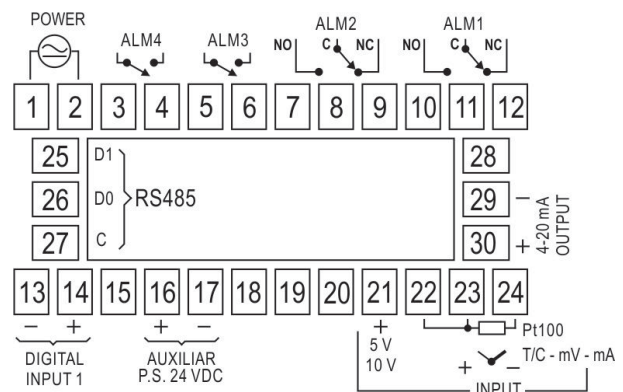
POWER

ALM4

ALM3

NO C NC
ALM2

NO C NC
ALM1

1 2 3 4 5 6 7 8 9 10 11 12

25
26
27

D1
D0
C
RS485

28
29 −
30 +
4-20 mA OUTPUT

13 14 15 16 17 18 19 20 21 22 23 24

− +
DIGITAL INPUT 1

+ −
AUXILIAR P.S. 24 VDC

+
5 V
10 V

Pt100

+ −
T/C - mV - mA

INPUT